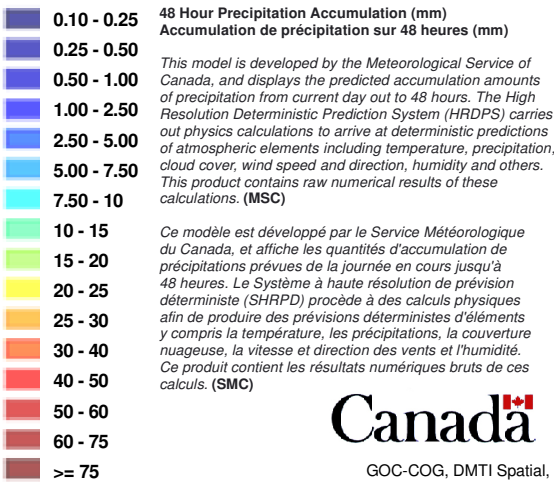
0.10 - 0.25
0.25 - 0.50
0.50 - 1.00
1.00 - 2.50
2.50 - 5.00
5.00 - 7.50
7.50 - 10
10 - 15
15 - 20
20 - 25
25 - 30
30 - 40
40 - 50
50 - 60
60 - 75
>= 75

48 Hour Precipitation Accumulation (mm)
Accumulation de précipitation sur 48 heures (mm)

This model is developed by the Meteorological Service of Canada, and displays the predicted accumulation amounts of precipitation from current day out to 48 hours. The High Resolution Deterministic Prediction System (HRDPS) carries out physics calculations to arrive at deterministic predictions of atmospheric elements including temperature, precipitation, cloud cover, wind speed and direction, humidity and others. This product contains raw numerical results of these calculations. (MSC)

Ce modèle est développé par le Service Météorologique du Canada, et affiche les quantités d'accumulation de précipitations prévues de la journée en cours jusqu'à 48 heures. Le Système à haute résolution de prévision déterministe (SHRPD) procède à des calculs physiques afin de produire des prévisions déterministes d'éléments y compris la température, les précipitations, la couverture nuageuse, la vitesse et direction des vents et l'humidité. Ce produit contient les résultats numériques bruts de ces calculs. (SMC)

Canada

GOC-COG, DMTI Spatial,